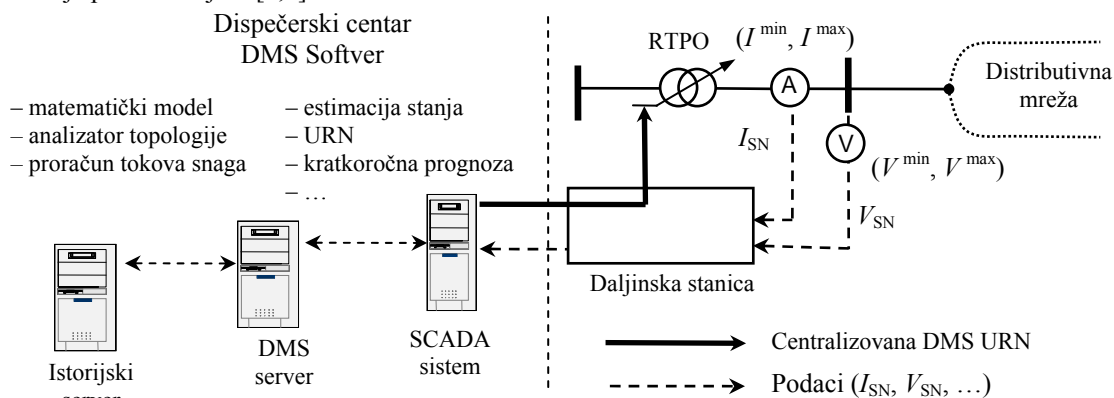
Dispečerski centar
DMS Softver

– matematički model
– analizator topologije
– proračun tokova snaga

– estimacija stanja
– URN
– kratkoročna prognoza
– …

RTPO $(I^{\min}, I^{\max})$

A

Distributivna mreža

$I_{SN}$

V

$(V^{\min}, V^{\max})$

$V_{SN}$

Daljinska stanica

Istorijski server

DMS server

SCADA sistem

Centralizovana DMS URN

Podaci $(I_{SN}, V_{SN}, \ldots)$